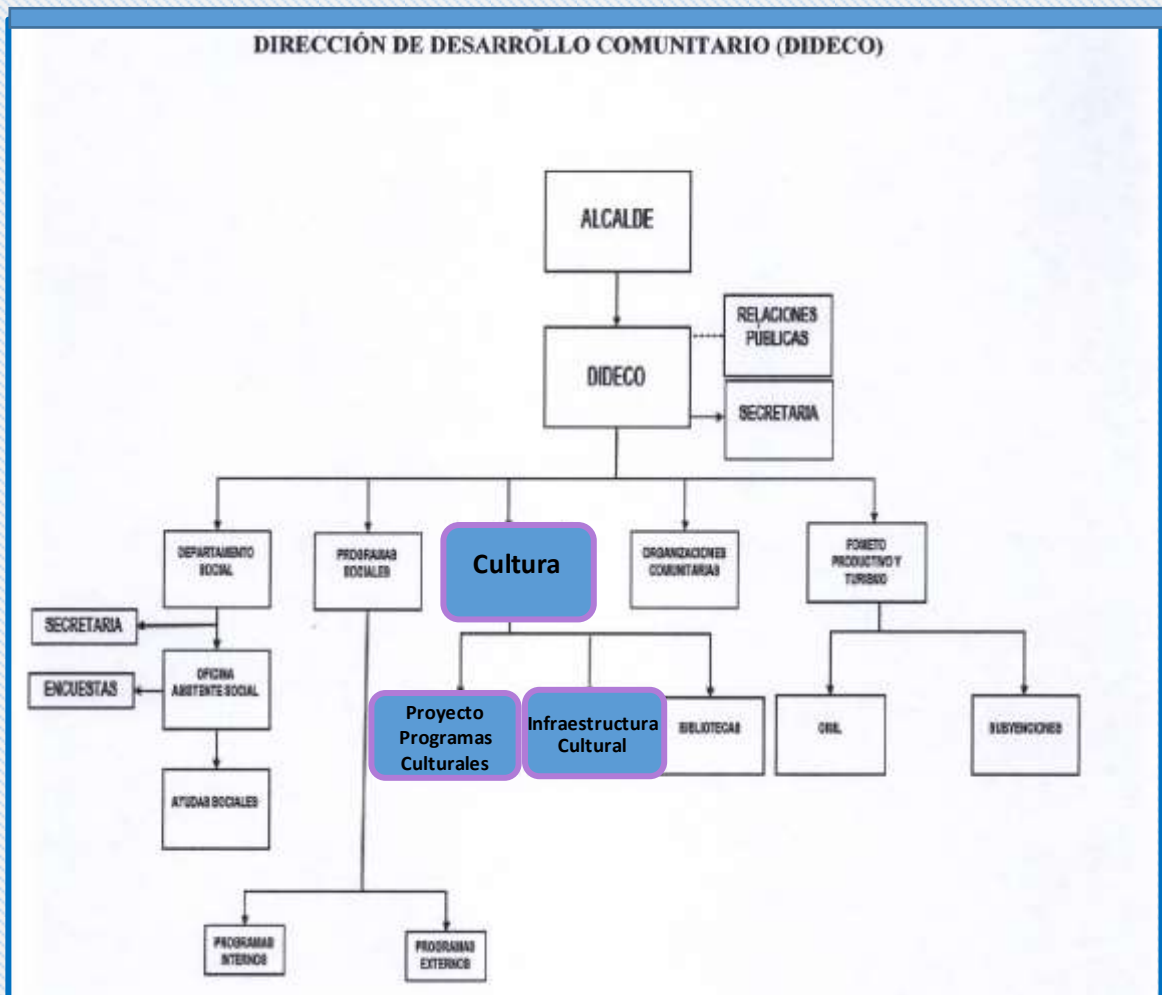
DIRECCIÓN DE DESARROLLO COMUNITARIO (DIDECO)

ALCALDE

RELACIONES PUBLICAS

DIDECO

SECRETARIA

DEPARTAMENTO SOCIAL

PROGRAMAS SOCIALES

Cultura

ORGANIZACIONES COMUNITARIAS

FOMETO PRODUCTIVO Y TURISMO

SECRETARIA

OFICINA ASISTENTE SOCIAL

ENCUESTAS

AYUDAS SOCIALES

Proyecto Programas Culturales

Infraestructura Cultural

BIBLIOTECAS

OMIL

SUBVENCIONES

PROGRAMAS INTERNOS

PROGRAMAS EXTERNOS